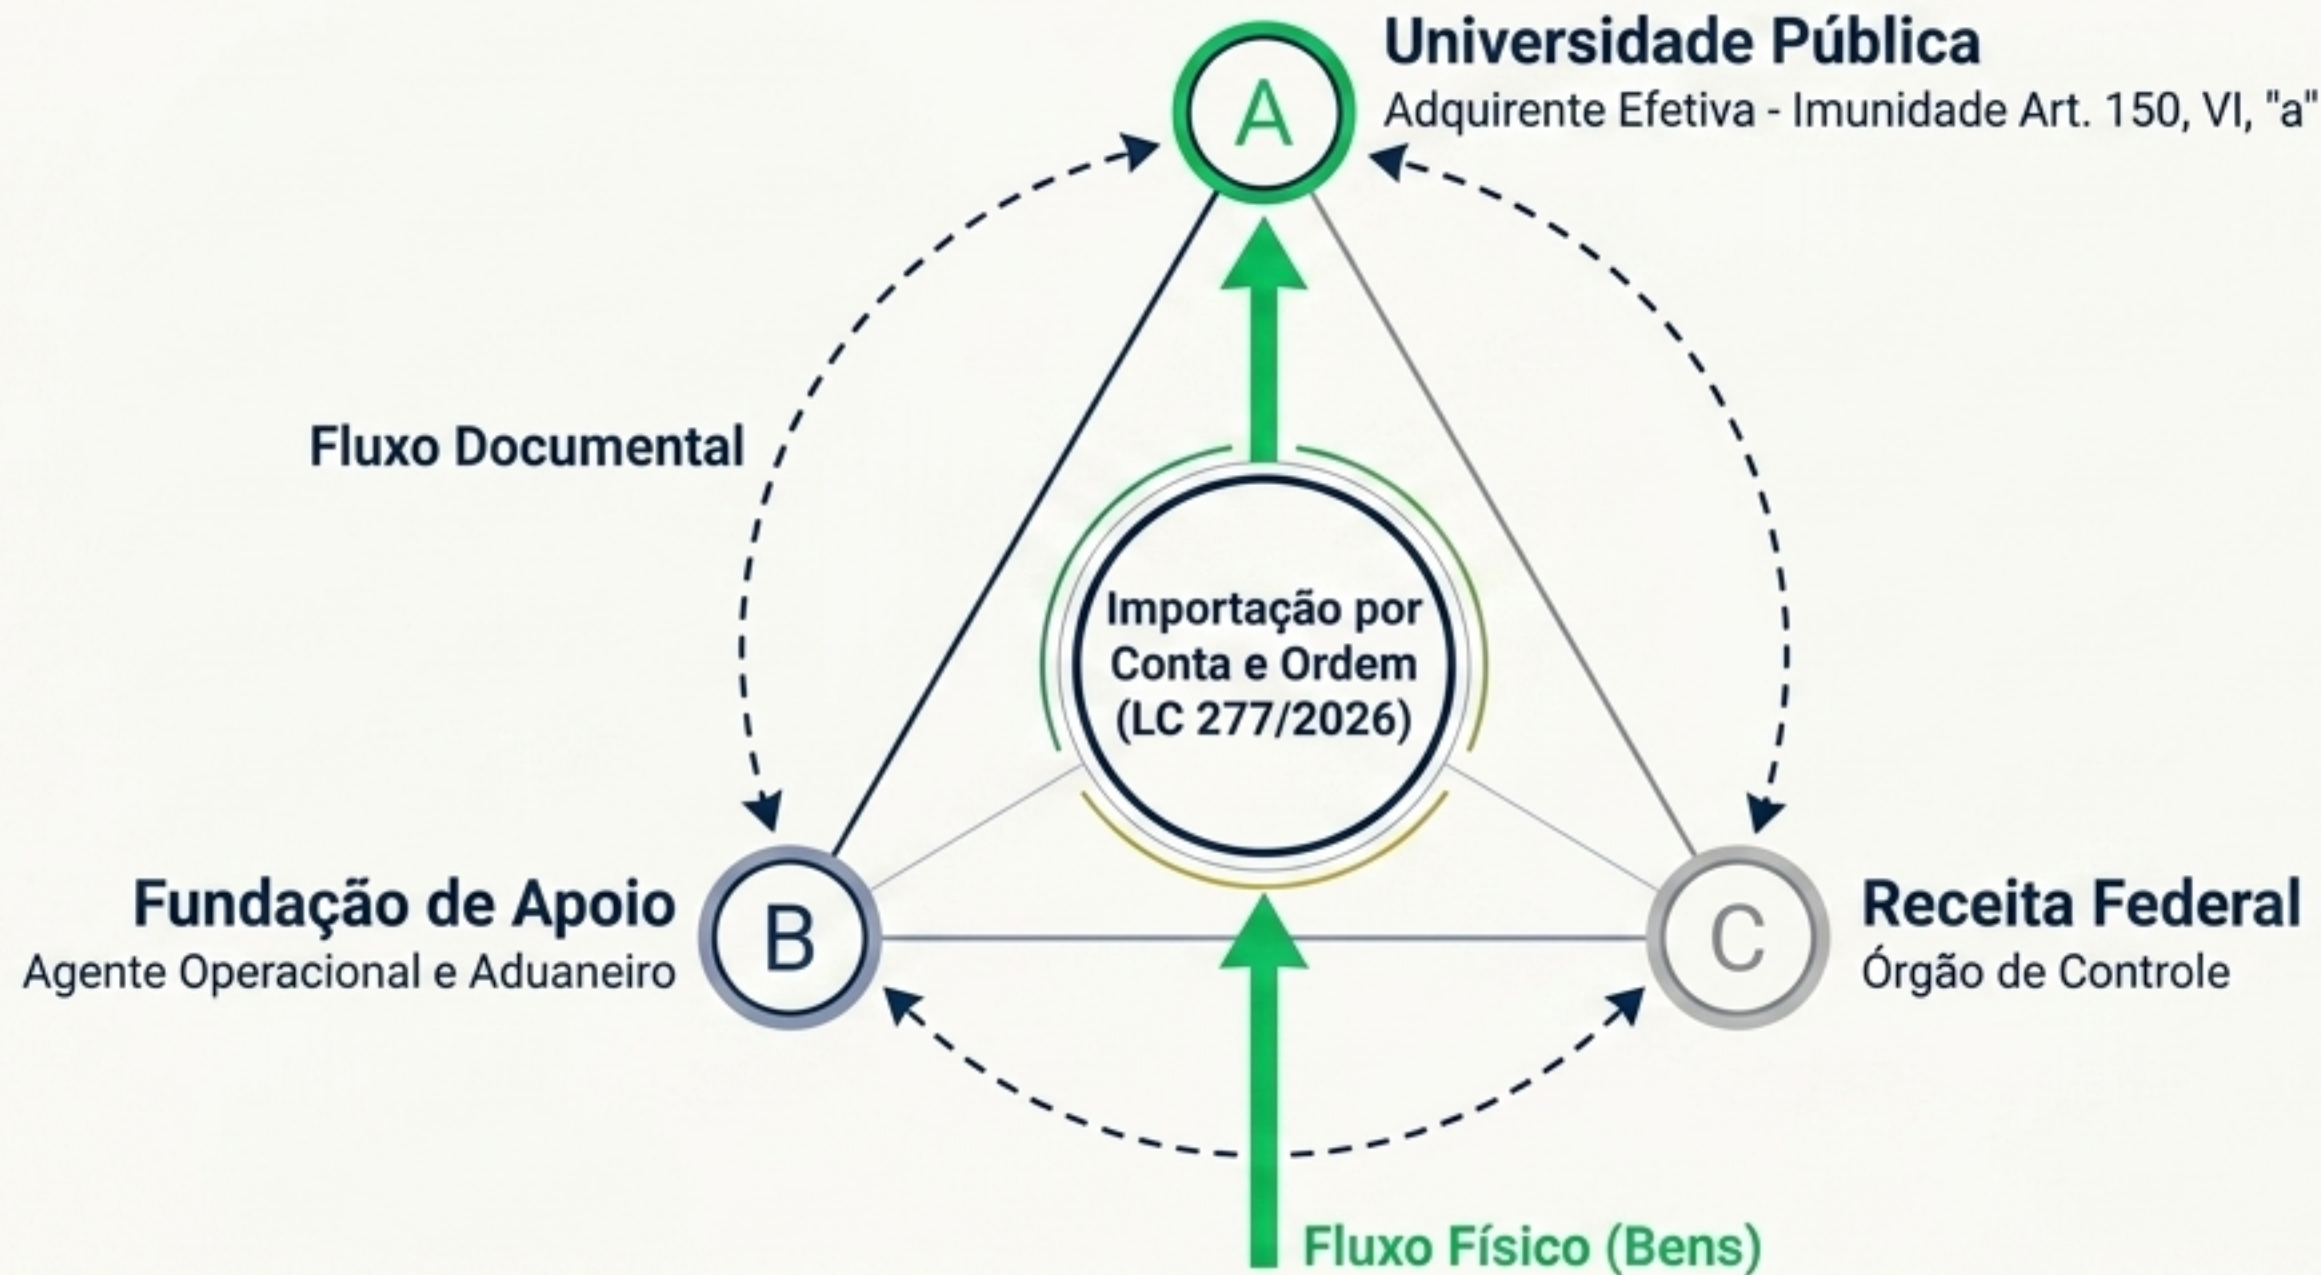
A

Universidade Pública
Adquirente Efetiva - Imunidade Art. 150, VI, "a"

Fluxo Documental

Importação por Conta e Ordem (LC 277/2026)

B

Fundação de Apoio
Agente Operacional e Aduaneiro

C

Receita Federal
Órgão de Controle

Fluxo Físico (Bens)